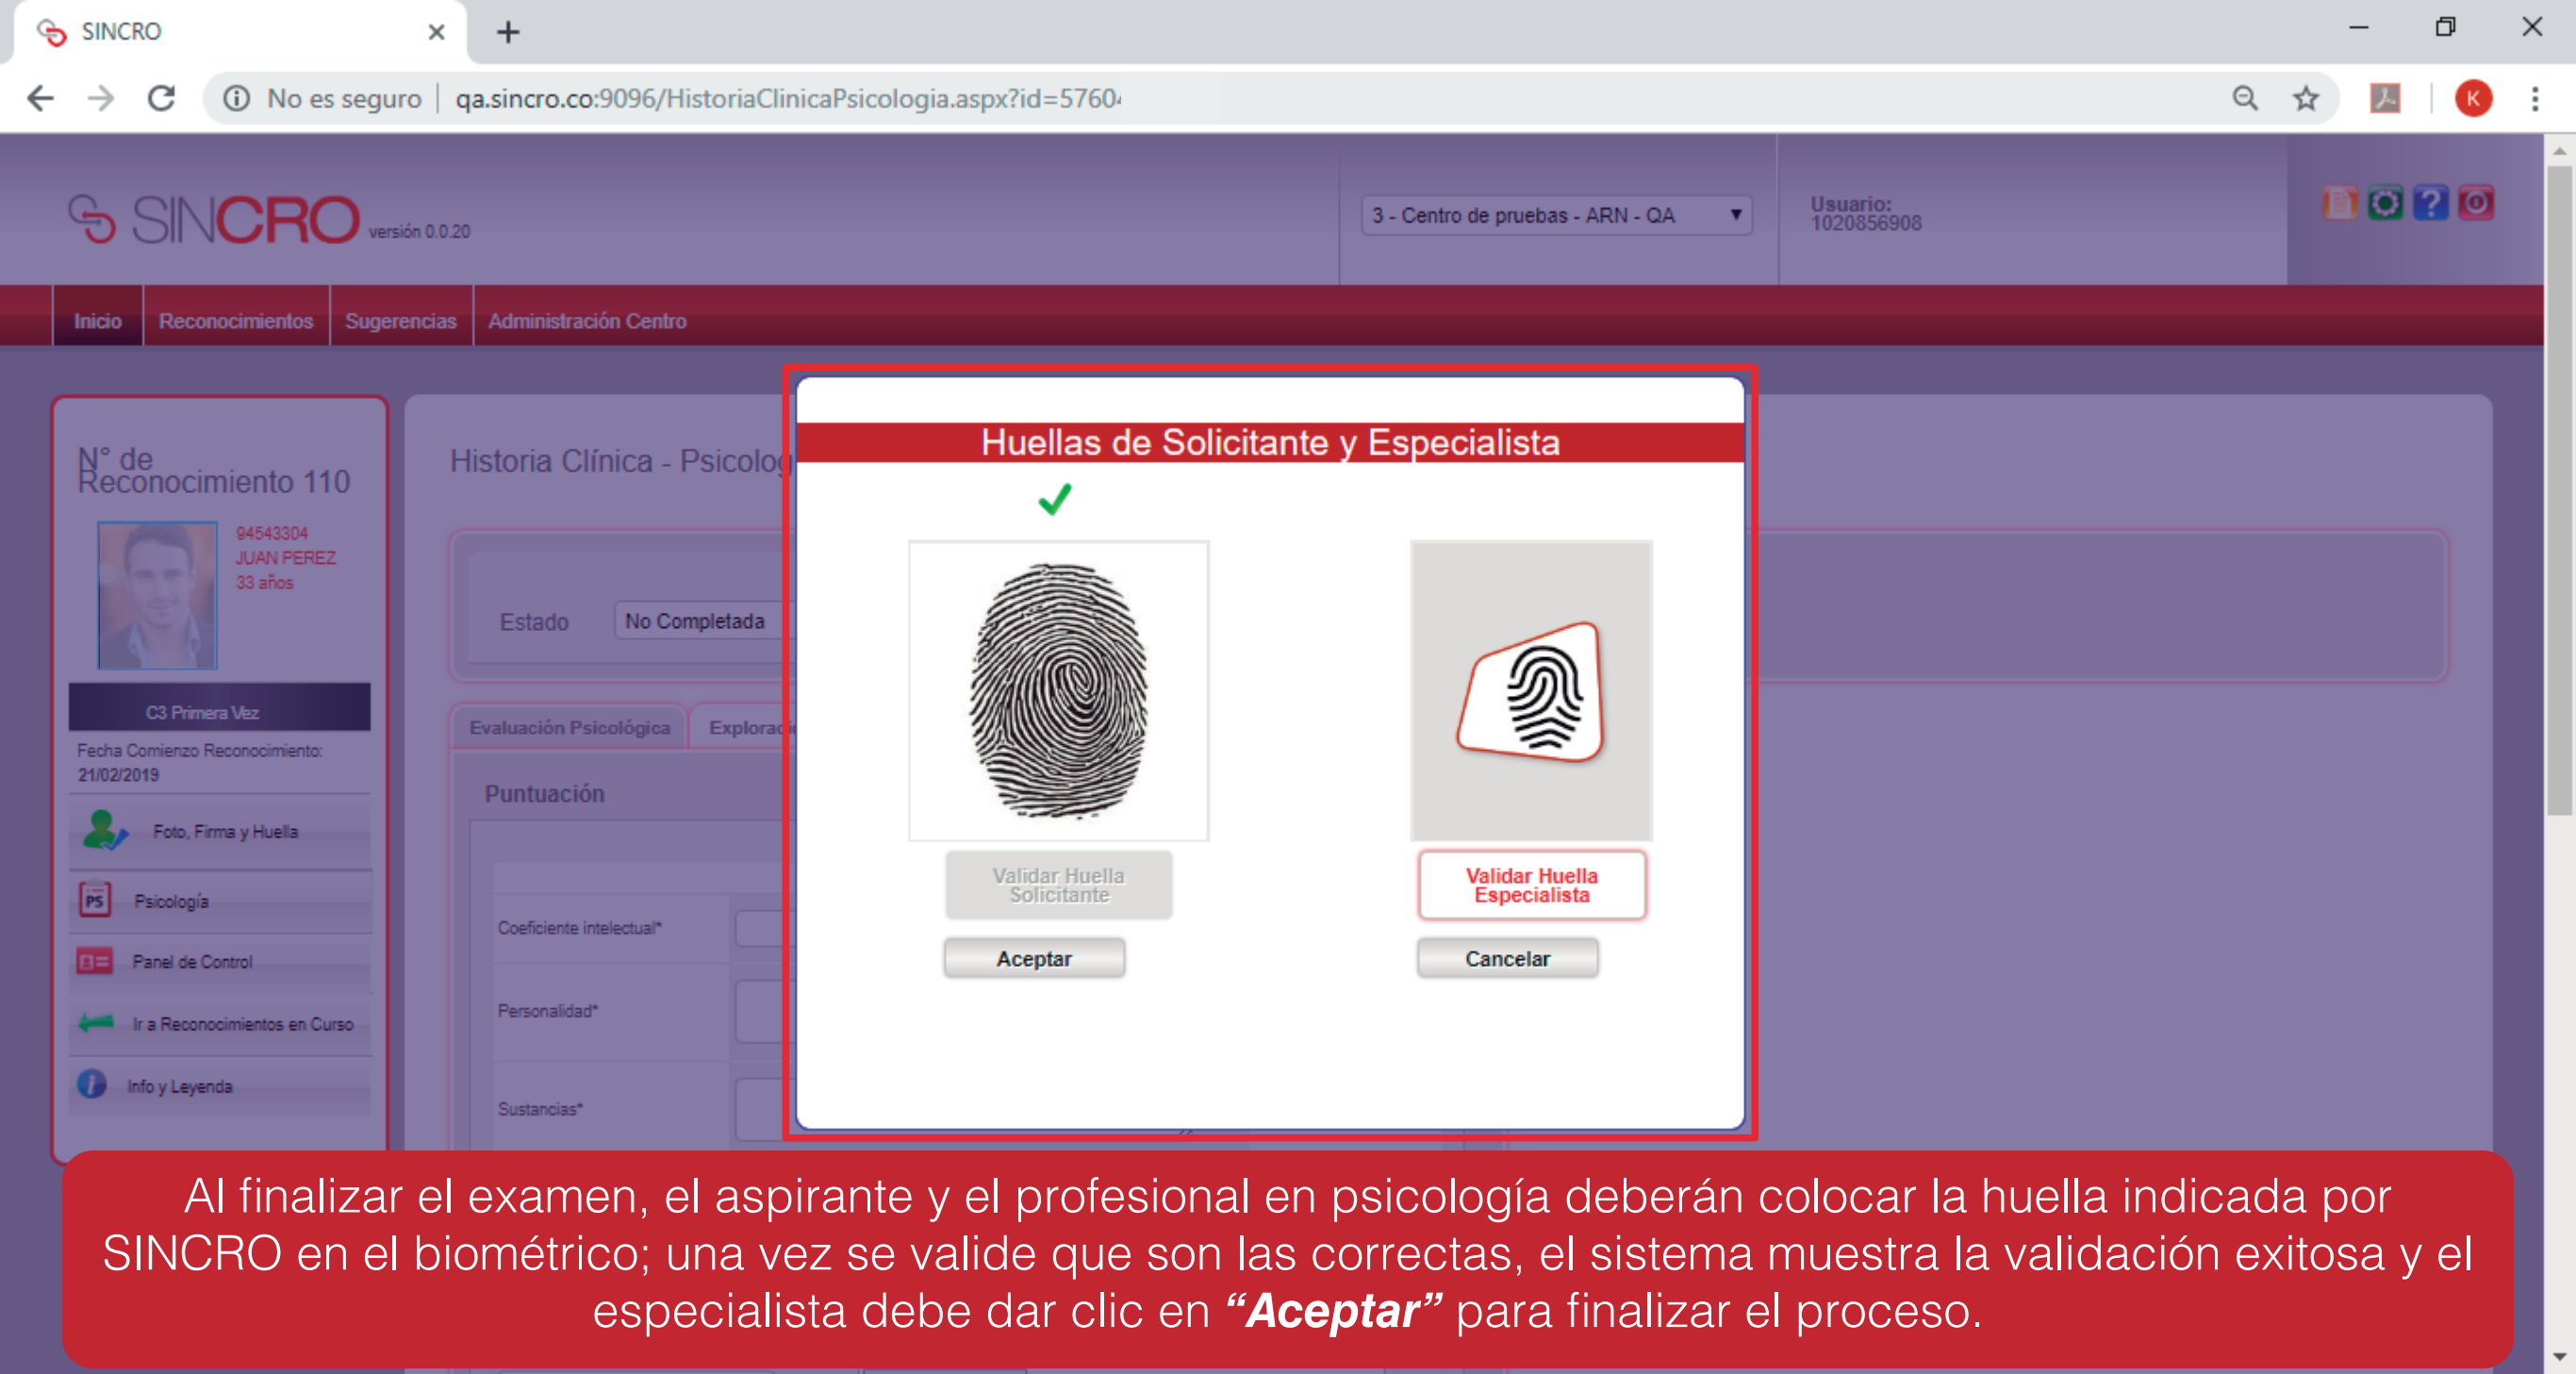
SINCRO

No es seguro | qa.sincro.co:9096/HistoriaClinicaPsicologia.aspx?id=5760

SINCRO versión 0.0.20

3 - Centro de pruebas - ARN - QA

Usuario: 1020856908

Inicio Reconocimientos Sugerencias Administración Centro

N° de Reconocimiento 110

94543304
JUAN PEREZ
33 años

C3 Primera Vez

Fecha Comienzo Reconocimiento: 21/02/2019

Foto, Firma y Huella

Psicología

Panel de Control

Ir a Reconocimientos en Curso

Info y Leyenda

Historia Clínica - Psicolog

Estado No Completada

Evaluación Psicológica Explora

Puntuación

Coeficiente intelectual*

Personalidad*

Sustancias*

Huellas de Solicitante y Especialista

Validar Huella Solicitante

Validar Huella Especialista

Aceptar

Cancelar

Al finalizar el examen, el aspirante y el profesional en psicología deberán colocar la huella indicada por SINCRO en el biométrico; una vez se valide que son las correctas, el sistema muestra la validación exitosa y el especialista debe dar clic en “Aceptar” para finalizar el proceso.